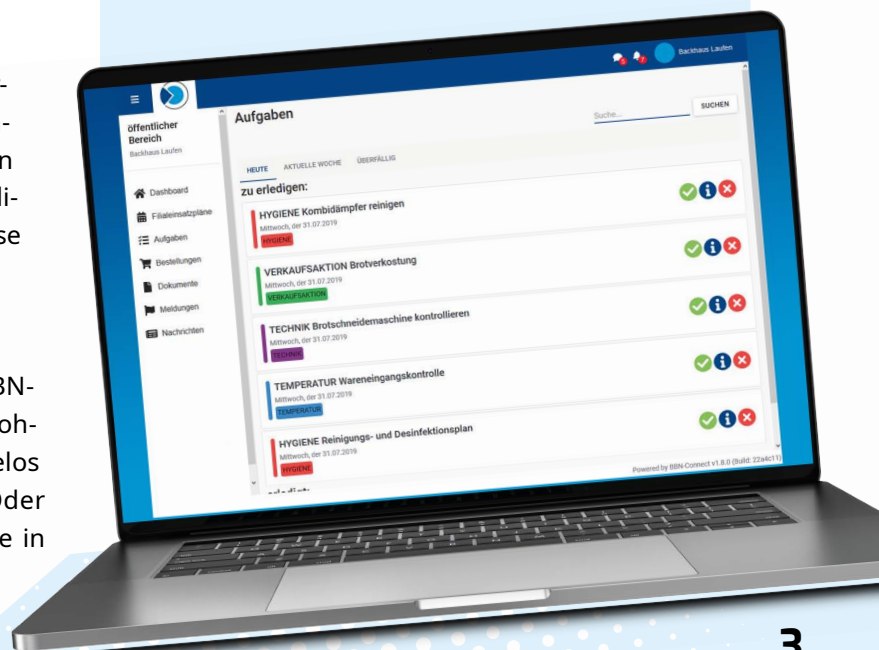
-
-
n
li-
se

3N-
oh-
elos
oder
e in

Backhaus Laufen

öffentlicher Bereich
Backhaus Laufen

Dashboard
Filialeinsatzpläne
Aufgaben
Bestellungen
Dokumente
Meldungen
Nachrichten

Aufgaben

Suche...
SUCHEN

HEUTE
AKTUELLE WOCHE
ÜBERFÄLLIG

zu erledigen:

HYGIENE Kombidämpfer reinigen
Mittwoch, der 31.07.2019
HYGIENE

VERKAUFSAKTION Brotverkostung
Mittwoch, der 31.07.2019
VERKAUFSAKTION

TECHNIK Brotschneidemaschine kontrollieren
Mittwoch, der 31.07.2019
TECHNIK

TEMPERATUR Wareneingangskontrolle
Mittwoch, der 31.07.2019
TEMPERATUR

HYGIENE Reinigungs- und Desinfektionsplan
Mittwoch, der 31.07.2019
HYGIENE

Powered by BBN-Connect v1.8.0 (Build: 22a4c11)

erledigt:

3